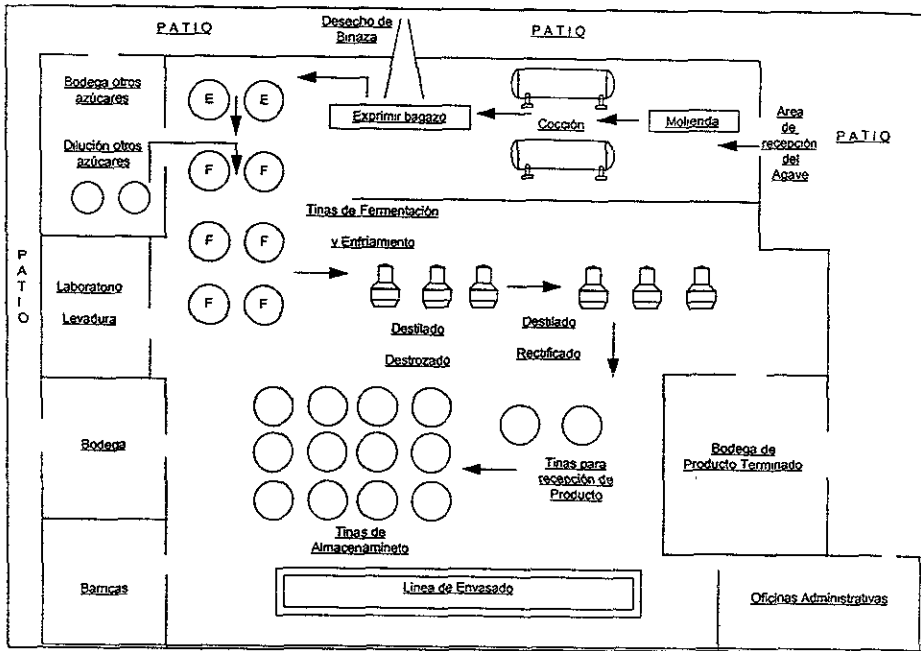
PATIO

Desecho de Binaza

PATIO

Bodega otros azúcares

E E

Exprimir bagazo

Cocción

Molienda

Area de recepción del Agave

PATIO

Dilución otros azúcares

F F

Tinas de Fermentación

F F

y Enfriamiento

P A T I O

Laboratorio

Levadura

F F

Destilado

Destilado

Destrozado

Rectificado

Bodega

Bodega de Producto Terminado

Tinas para recepción de Producto

Tinas de Almacenamineto

Barricas

Linea de Envasado

Oficinas Administrativas